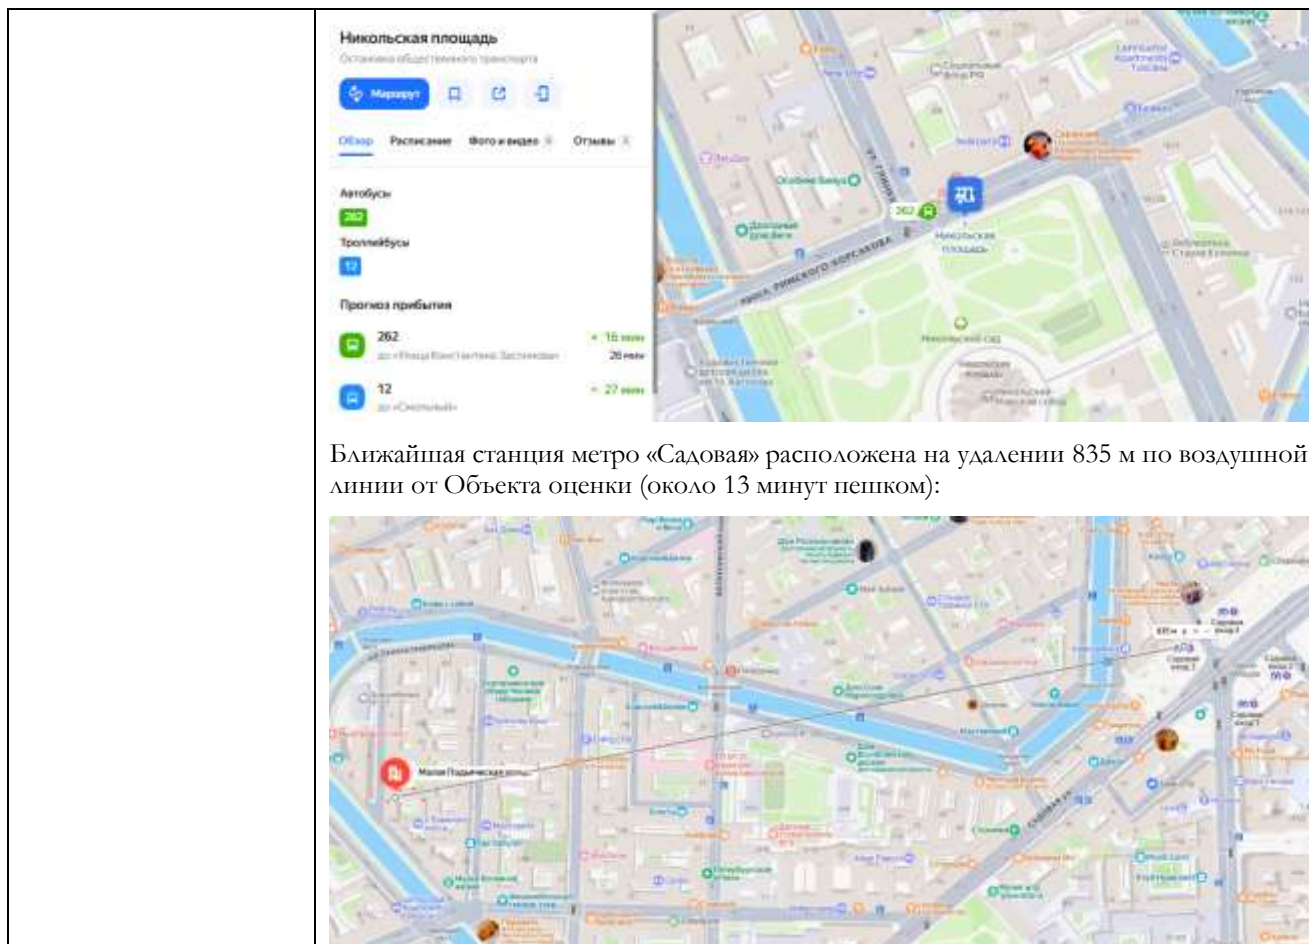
Никольская площадь
Остановка общественного транспорта

Маршрут

Обзор Расписание Фото и видео Отзывы

Автобусы
262
Троллейбусы
12

Прогноз прибытия
262
до «Улица Константина Заслонова»
16 мин
26 мин
12
до «Смольный»
27 мин

ул. Глинки
наб. Римского-Корсакова
262
Никольская площадь
Никольский сад

Ближайшая станция метро «Садовая» расположена на удалении 835 м по воздушной линии от Объекта оценки (около 13 минут пешком):

Малая Подьяческая улица
Садовая ул.
Садовая